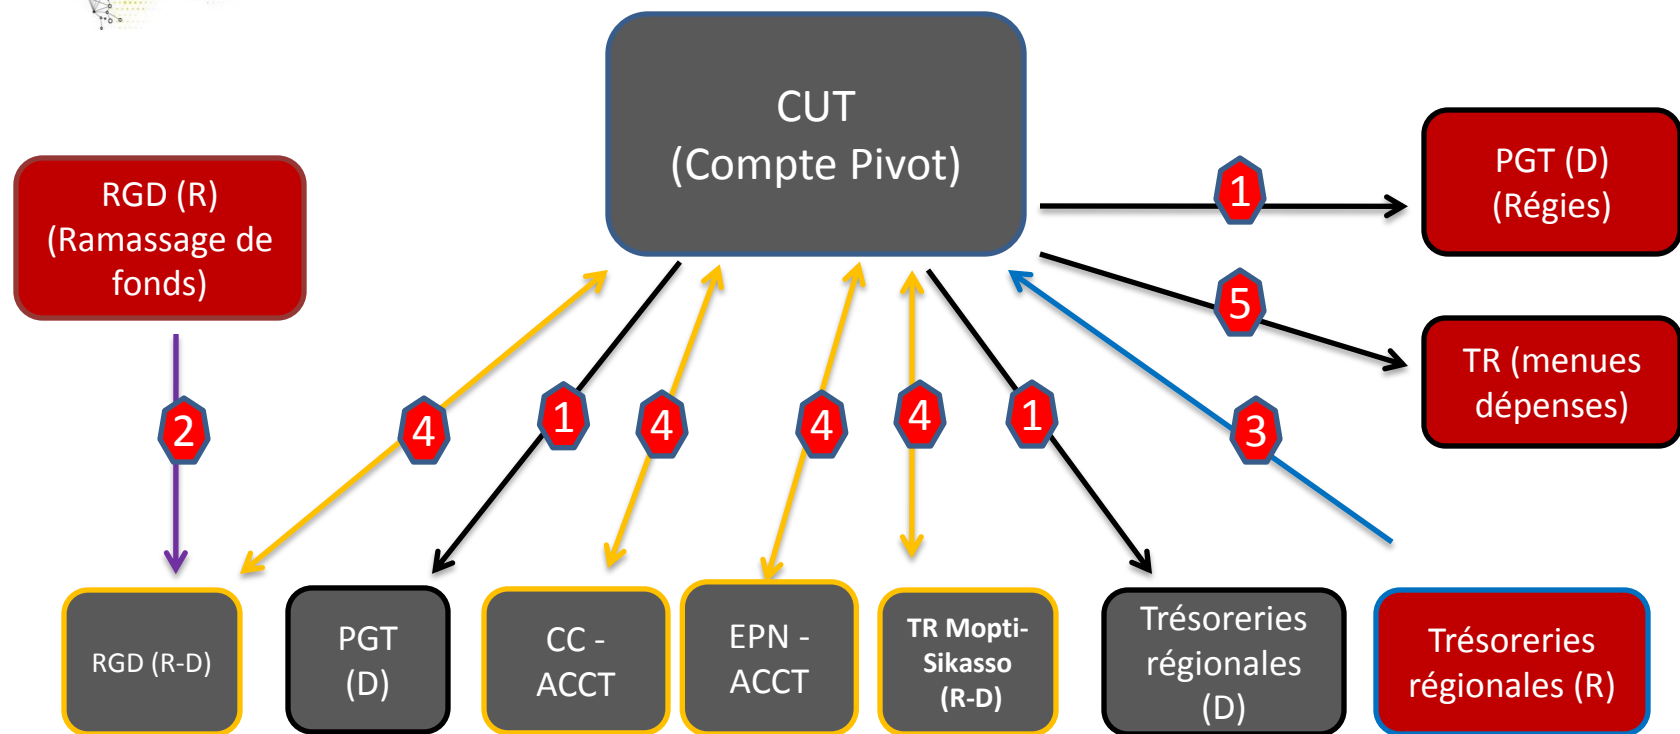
CUT
(Compte Pivot)

RGD (R)
(Ramassage de fonds)

PGT (D)
(Régies)

TR (menues dépenses)

1

5

3

2

4

1

4

4

4

1

RGD (R-D)

PGT
(D)

CC - ACCT

EPN - ACCT

TR Mopti-Sikasso
(R-D)

Trésoreries régionales
(D)

Trésoreries régionales (R)